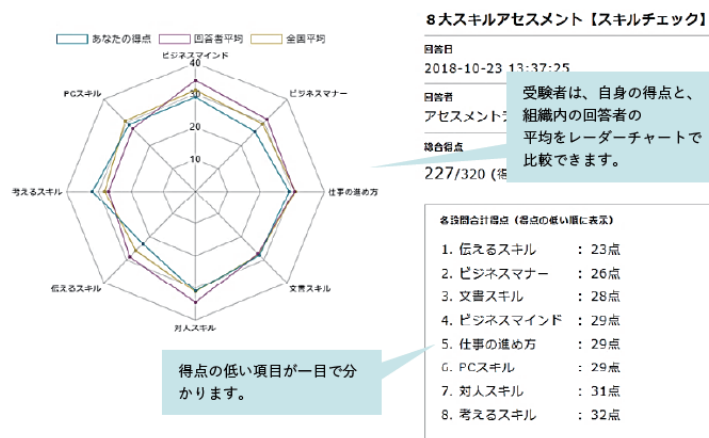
あなたの得点　回答者平均　全国平均

ビジネスマインド
40
30
20
10
ビジネスマナー
PCスキル
考えるスキル
仕事の進め方
伝えるスキル
文書スキル
対人スキル

8大スキルアセスメント【スキルチェック】

回答日
2018-10-23 13:37:25

回答者
アセスメント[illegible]

総合得点
227/320 (得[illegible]

受験者は、自身の得点と、組織内の回答者の平均をレーダーチャートで比較できます。

各設問合計得点（得点の低い順に表示）

1. 伝えるスキル　：23点
2. ビジネスマナー　：26点
3. 文書スキル　：28点
4. ビジネスマインド　：29点
5. 仕事の進め方　：29点
6. PCスキル　：29点
7. 対人スキル　：31点
8. 考えるスキル　：32点

得点の低い項目が一目で分かります。